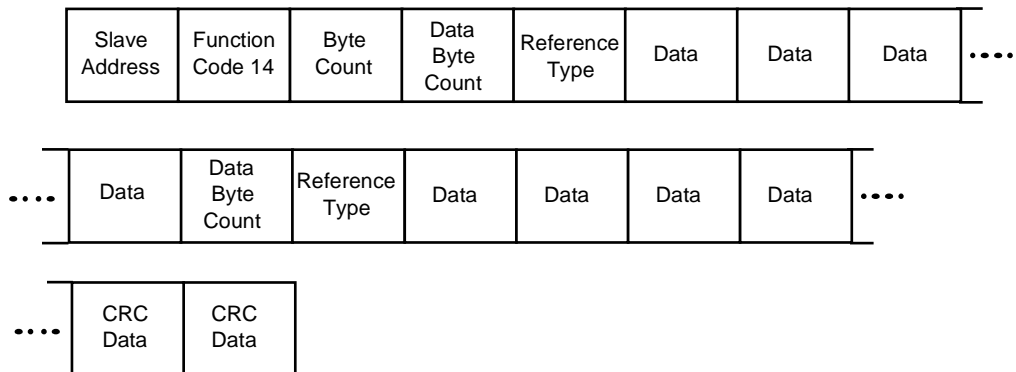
| Slave Address | Function Code 14 | Byte Count | Data Byte Count | Reference Type | Data | Data | Data | •••• |
|---|---|---|---|---|---|---|---|---|

| •••• | Data | Data Byte Count | Reference Type | Data | Data | Data | Data | •••• |
|---|---|---|---|---|---|---|---|---|

| •••• | CRC Data | CRC Data |
|---|---|---|